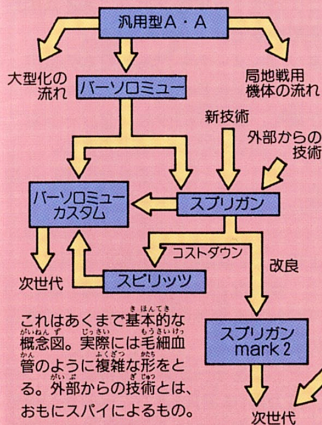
汎用型A・A

大型化の流れ

バーソロミュー

局地戦用機体の流れ

新技術

外部からの技術

バーソロミューカスタム

スプリガン

コストダウン

次世代

スピリッツ

改良

これはあくまで基本的な概念図。実際には毛細血管のように複雑な形をとる。外部からの技術とは、おもにスパイによるもの。

スプリガンmark 2

次世代